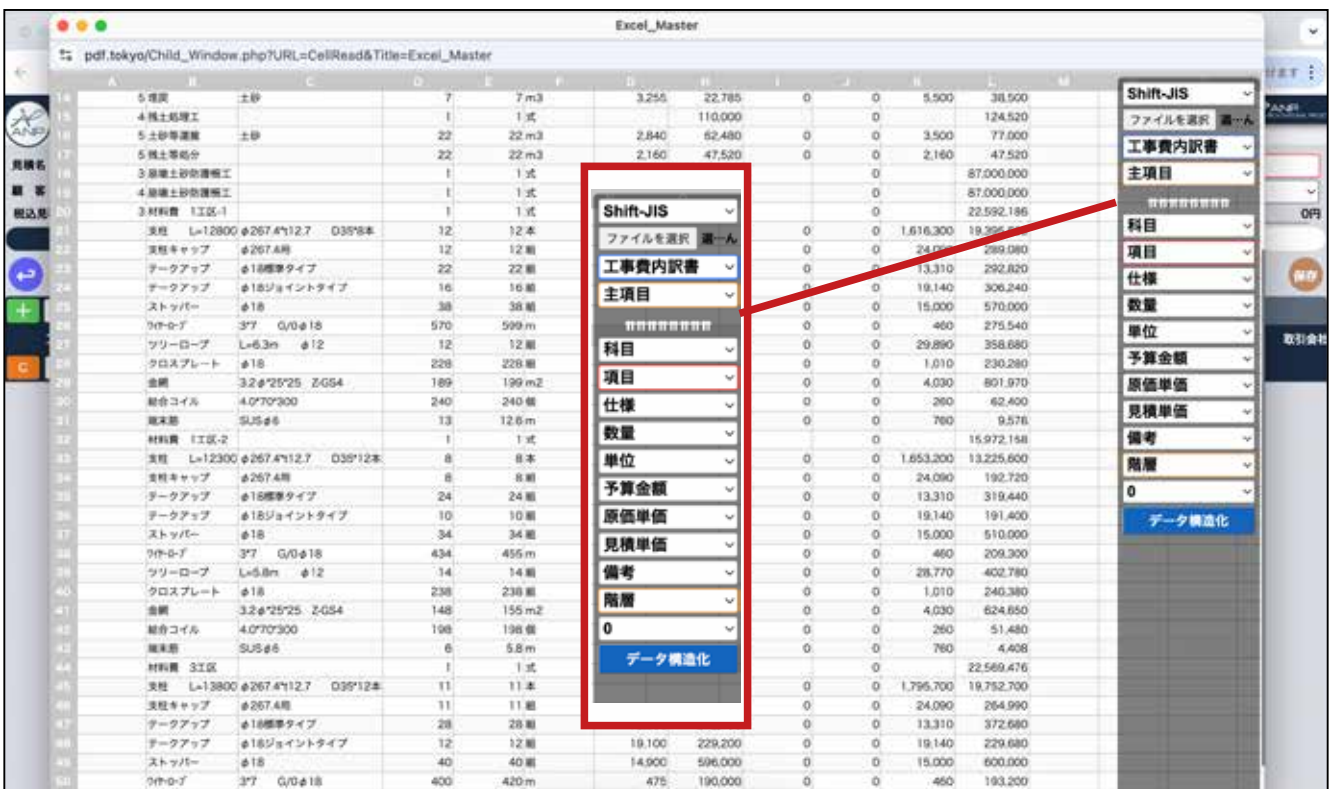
Excel_Master

pdf.tokyo/Child_Window.php?URL=CellRead&Title=Excel_Master

| | A | B | C | D | E | F | G | H | I | J | K | L | M |
|---|---|---|---|---|---|---|---|---|---|---|---|---|---|
| 14 | | 5 埋戻 | 土砂 | 7 | 7 m3 | | 3,255 | 22,785 | 0 | 0 | 5,500 | 38,500 | |
| 15 | | 4 残土処理工 | | 1 | 1 式 | | | 110,000 | | 0 | | 124,520 | |
| 16 | | 5 土砂等運搬 | 土砂 | 22 | 22 m3 | | 2,840 | 62,480 | 0 | 0 | 3,500 | 77,000 | |
| 17 | | 5 残土等処分 | | 22 | 22 m3 | | 2,160 | 47,520 | 0 | 0 | 2,160 | 47,520 | |
| 18 | | 3 掘削土砂防護柵工 | | 1 | 1 式 | | | | | 0 | | 87,000,000 | |
| 19 | | 4 掘削土砂防護柵工 | | 1 | 1 式 | | | | | 0 | | 87,000,000 | |
| 20 | | 3 材料費 1工区-1 | | 1 | 1 式 | | | | | 0 | | 22,592,186 | |
| 21 | | 支柱 L=12800 | φ267.4*t12.7 D35*8本 | 12 | 12 本 | | | | 0 | 0 | 1,616,300 | 19,395,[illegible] | |
| 22 | | 支柱キャップ | φ267.4用 | 12 | 12 組 | | | | 0 | 0 | 24,0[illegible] | 289,080 | |
| 23 | | テークアップ | φ18標準タイプ | 22 | 22 組 | | | | 0 | 0 | 13,310 | 292,820 | |
| 24 | | テークアップ | φ18ジョイントタイプ | 16 | 16 組 | | | | 0 | 0 | 19,140 | 306,240 | |
| 25 | | ストッパー | φ18 | 38 | 38 組 | | | | 0 | 0 | 15,000 | 570,000 | |
| 26 | | ワイヤーロープ | 3*7 G/0φ18 | 570 | 599 m | | | | 0 | 0 | 460 | 275,540 | |
| 27 | | ツリーロープ | L=6.3m φ12 | 12 | 12 組 | | | | 0 | 0 | 29,890 | 358,680 | |
| 28 | | クロスプレート | φ18 | 228 | 228 組 | | | | 0 | 0 | 1,010 | 230,280 | |
| 29 | | 金網 | 3.2φ*25*25 Z-GS4 | 189 | 199 m2 | | | | 0 | 0 | 4,030 | 801,970 | |
| 30 | | 結合コイル | 4.0*70*300 | 240 | 240 個 | | | | 0 | 0 | 260 | 62,400 | |
| 31 | | 端末筋 | SUSφ6 | 13 | 12.6 m | | | | 0 | 0 | 760 | 9,576 | |
| 32 | | 材料費 1工区-2 | | 1 | 1 式 | | | | | 0 | | 15,972,158 | |
| 33 | | 支柱 L=12300 | φ267.4*t12.7 D35*12本 | 8 | 8 本 | | | | 0 | 0 | 1,653,200 | 13,225,600 | |
| 34 | | 支柱キャップ | φ267.4用 | 8 | 8 組 | | | | 0 | 0 | 24,090 | 192,720 | |
| 35 | | テークアップ | φ18標準タイプ | 24 | 24 組 | | | | 0 | 0 | 13,310 | 319,440 | |
| 36 | | テークアップ | φ18ジョイントタイプ | 10 | 10 組 | | | | 0 | 0 | 19,140 | 191,400 | |
| 37 | | ストッパー | φ18 | 34 | 34 組 | | | | 0 | 0 | 15,000 | 510,000 | |
| 38 | | ワイヤーロープ | 3*7 G/0φ18 | 434 | 455 m | | | | 0 | 0 | 460 | 209,300 | |
| 39 | | ツリーロープ | L=5.8m φ12 | 14 | 14 組 | | | | 0 | 0 | 28,770 | 402,780 | |
| 40 | | クロスプレート | φ18 | 238 | 238 組 | | | | 0 | 0 | 1,010 | 240,380 | |
| 41 | | 金網 | 3.2φ*25*25 Z-GS4 | 148 | 155 m2 | | | | 0 | 0 | 4,030 | 624,650 | |
| 42 | | 結合コイル | 4.0*70*300 | 198 | 198 個 | | | | 0 | 0 | 260 | 51,480 | |
| 43 | | 端末筋 | SUSφ6 | 6 | 5.8 m | | | | 0 | 0 | 760 | 4,408 | |
| 44 | | 材料費 3工区 | | 1 | 1 式 | | | | | 0 | | 22,569,476 | |
| 45 | | 支柱 L=13800 | φ267.4*t12.7 D35*12本 | 11 | 11 本 | | | | 0 | 0 | 1,795,700 | 19,752,700 | |
| 46 | | 支柱キャップ | φ267.4用 | 11 | 11 組 | | | | 0 | 0 | 24,090 | 264,990 | |
| 47 | | テークアップ | φ18標準タイプ | 28 | 28 組 | | | | 0 | 0 | 13,310 | 372,680 | |
| 48 | | テークアップ | φ18ジョイントタイプ | 12 | 12 組 | | 19,100 | 229,200 | 0 | 0 | 19,140 | 229,680 | |
| 49 | | ストッパー | φ18 | 40 | 40 組 | | 14,900 | 596,000 | 0 | 0 | 15,000 | 600,000 | |
| 50 | | ワイヤーロープ | 3*7 G/0φ18 | 400 | 420 m | | 475 | 190,000 | 0 | 0 | 460 | 193,200 | |

Shift-JIS
ファイルを選択 選…ん
工事費内訳書
主項目
########
科目
項目
仕様
数量
単位
予算金額
原価単価
見積単価
備考
階層
0
データ構造化

Shift-JIS
ファイルを選択 選…ん
工事費内訳書
主項目
########
科目
項目
仕様
数量
単位
予算金額
原価単価
見積単価
備考
階層
0
データ構造化

ANP
見積名
顧客
税込見
C
けます
0円
保存
取引会社